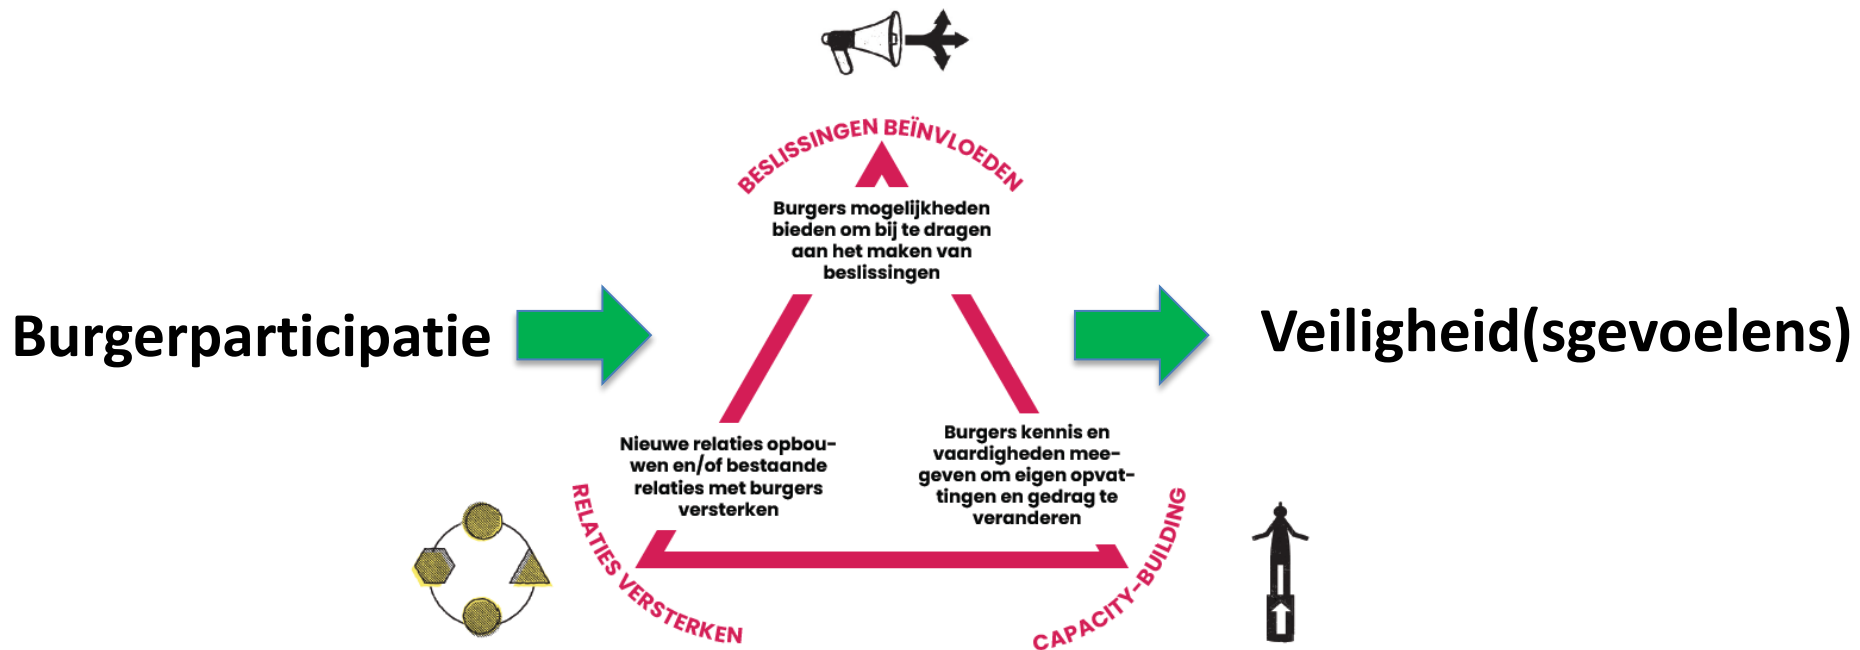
Burgerparticipatie

BESLISSINGEN BEÏNVLOEDEN

Burgers mogelijkheden bieden om bij te dragen aan het maken van beslissingen

Veiligheid(sgevoelens)

Nieuwe relaties opbouwen en/of bestaande relaties met burgers versterken

Burgers kennis en vaardigheden meegeven om eigen opvattingen en gedrag te veranderen

RELATIES VERSTERKEN

CAPACITY-BUILDING